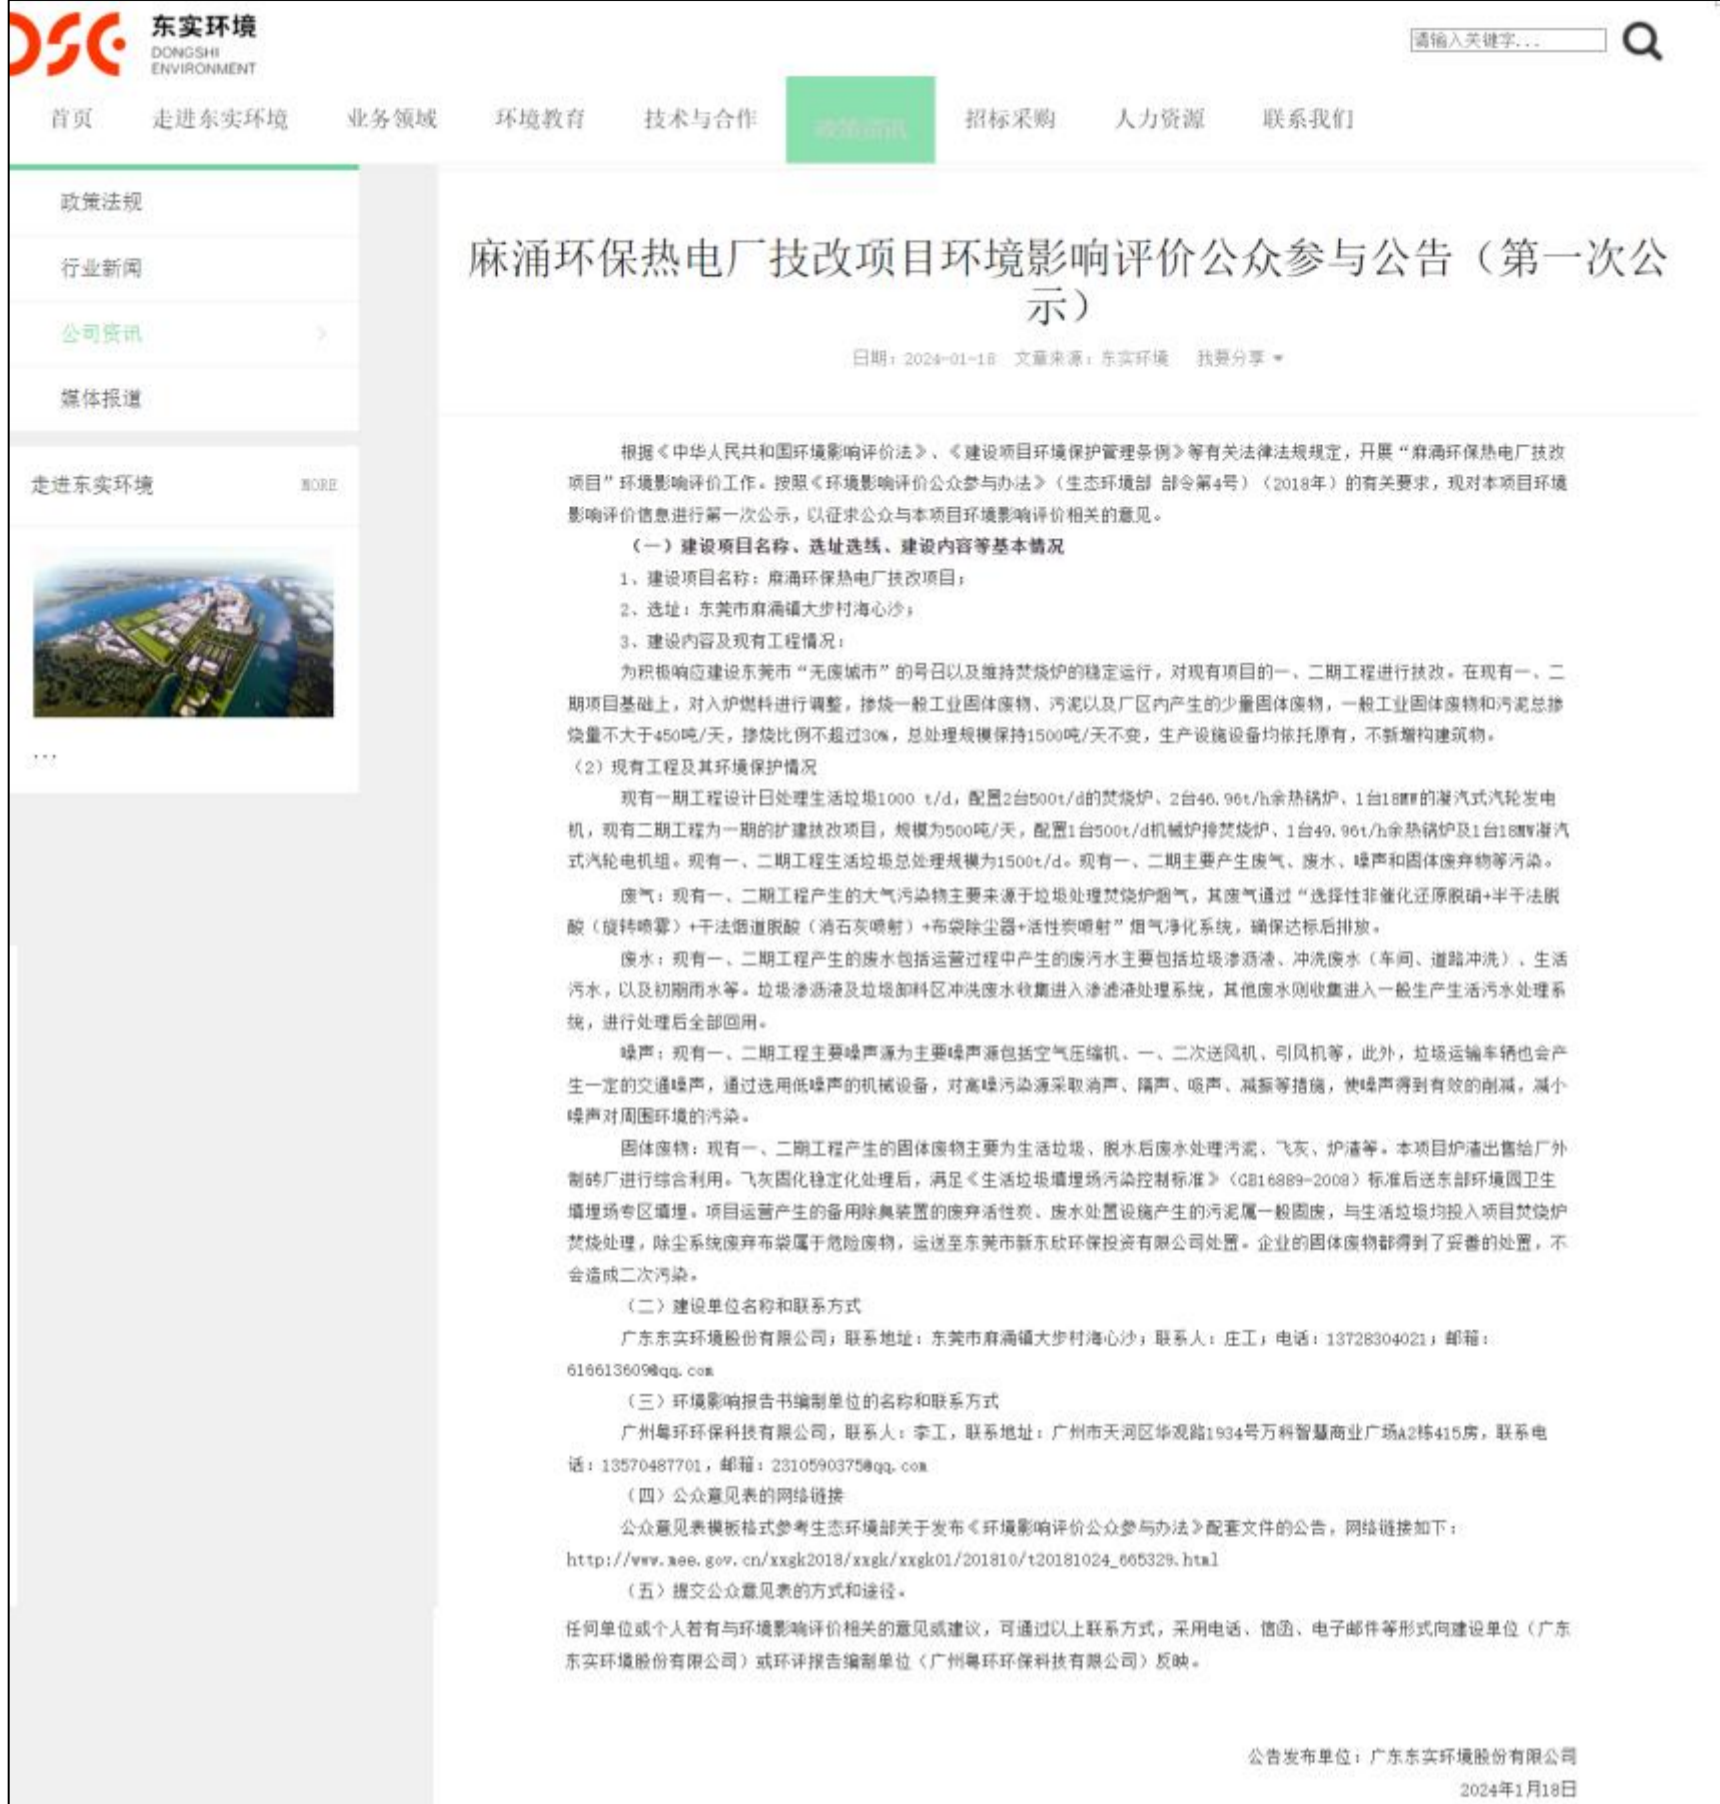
DSC 东实环境 DONGSHI ENVIRONMENT

请输入关键字...

首页 走进东实环境 业务领域 环境教育 技术与合作 政策资讯 招标采购 人力资源 联系我们

政策法规

行业新闻

公司资讯

媒体报道

走进东实环境 MORE

...

麻涌环保热电厂技改项目环境影响评价公众参与公告（第一次公示）

日期：2024-01-18 文章来源：东实环境 我要分享

根据《中华人民共和国环境影响评价法》、《建设项目环境保护管理条例》等有关法律法规规定，开展"麻涌环保热电厂技改项目"环境影响评价工作。按照《环境影响评价公众参与办法》（生态环境部 部令第4号）（2018年）的有关要求，现对本项目环境影响评价信息进行第一次公示，以征求公众与本项目环境影响评价相关的意见。

（一）建设项目名称、选址选线、建设内容等基本情况

1、建设项目名称：麻涌环保热电厂技改项目；

2、选址：东莞市麻涌镇大步村海心沙；

3、建设内容及现有工程情况：

为积极响应建设东莞市"无废城市"的号召以及维持焚烧炉的稳定运行，对现有项目的一、二期工程进行技改。在现有一、二期项目基础上，对入炉燃料进行调整，掺烧一般工业固体废物、污泥以及厂区内产生的少量固体废物，一般工业固体废物和污泥总掺烧量不大于450吨/天，掺烧比例不超过30%，总处理规模保持1500吨/天不变，生产设施设备均依托原有，不新增构建筑物。

（2）现有工程及其环境保护情况

现有一期工程设计日处理生活垃圾1000 t/d，配置2台500t/d的焚烧炉、2台46.96t/h余热锅炉、1台18MW的凝汽式汽轮发电机，现有二期工程为一期的扩建技改项目，规模为500吨/天，配置1台500t/d机械炉排焚烧炉、1台49.96t/h余热锅炉及1台18MW凝汽式汽轮电机组。现有一、二期工程生活垃圾总处理规模为1500t/d。现有一、二期主要产生废气、废水、噪声和固体废弃物等污染。

废气：现有一、二期工程产生的大气污染物主要来源于垃圾处理焚烧炉烟气，其废气通过"选择性非催化还原脱硝+半干法脱酸（旋转喷雾）+干法烟道脱酸（消石灰喷射）+布袋除尘器+活性炭喷射"烟气净化系统，确保达标后排放。

废水：现有一、二期工程产生的废水包括运营过程中产生的废污水主要包括垃圾渗滤液、冲洗废水（车间、道路冲洗）、生活污水，以及初期雨水等。垃圾渗滤液及垃圾卸料区冲洗废水收集进入渗滤液处理系统，其他废水则收集进入一般生产生活污水处理系统，进行处理后全部回用。

噪声：现有一、二期工程主要噪声源为主要噪声源包括空气压缩机、一、二次送风机、引风机等，此外，垃圾运输车辆也会产生一定的交通噪声，通过选用低噪声的机械设备，对高噪污染源采取消声、隔声、吸声、减振等措施，使噪声得到有效的削减，减小噪声对周围环境的污染。

固体废物：现有一、二期工程产生的固体废物主要为生活垃圾、脱水后废水处理污泥、飞灰、炉渣等。本项目炉渣出售给厂外制砖厂进行综合利用。飞灰固化稳定化处理后，满足《生活垃圾填埋场污染控制标准》（GB16889-2008）标准后送东部环境园卫生填埋场专区填埋。项目运营产生的备用除臭装置的废弃活性炭、废水处置设施产生的污泥属一般固废，与生活垃圾均投入项目焚烧炉焚烧处理，除尘系统废弃布袋属于危险废物，运送至东莞市新东欣环保投资有限公司处置。企业的固体废物都得到了妥善的处置，不会造成二次污染。

（二）建设单位名称和联系方式

广东东实环境股份有限公司；联系地址：东莞市麻涌镇大步村海心沙；联系人：庄工；电话：13728304021；邮箱：616613609@qq.com

（三）环境影响报告书编制单位的名称和联系方式

广州粤环环保科技有限公司，联系人：李工，联系地址：广州市天河区华观路1934号万科智慧商业广场A2栋415房，联系电话：13570487701，邮箱：2310590375@qq.com

（四）公众意见表的网络链接

公众意见表模板格式参考生态环境部关于发布《环境影响评价公众参与办法》配套文件的公告，网络链接如下：http://www.mee.gov.cn/xxgk2018/xxgk/xxgk01/201810/t20181024_665329.html

（五）提交公众意见表的方式和途径。

任何单位或个人若有与环境影响评价相关的意见或建议，可通过以上联系方式，采用电话、信函、电子邮件等形式向建设单位（广东东实环境股份有限公司）或环评报告编制单位（广州粤环环保科技有限公司）反映。

公告发布单位：广东东实环境股份有限公司
2024年1月18日